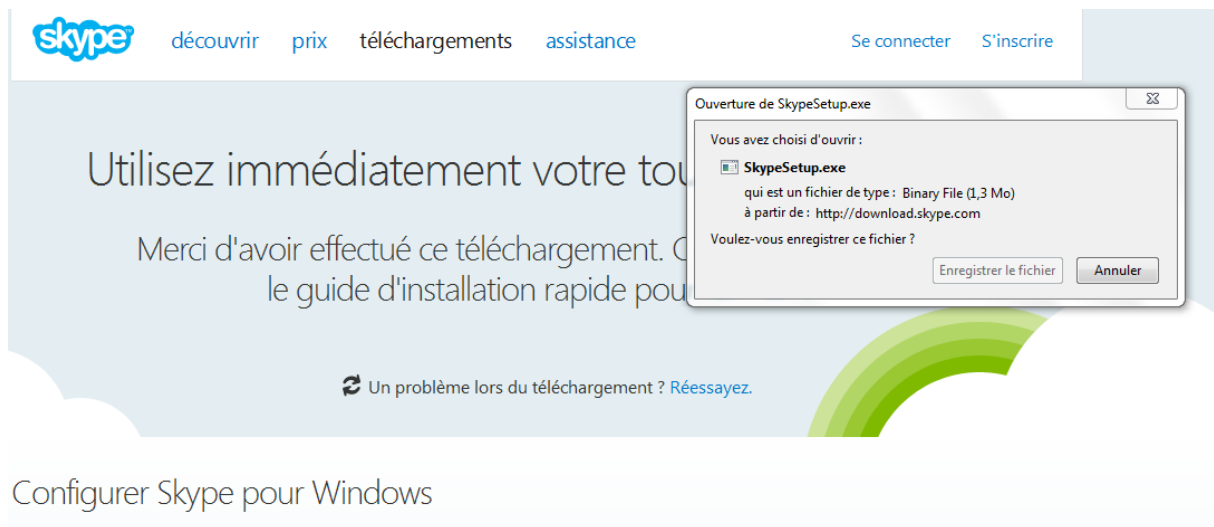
skype découvrir prix téléchargements assistance Se connecter S'inscrire

Utilisez immédiatement votre tou

Merci d'avoir effectué ce téléchargement. C le guide d'installation rapide pou

Ouverture de SkypeSetup.exe

Vous avez choisi d'ouvrir :

SkypeSetup.exe

qui est un fichier de type : Binary File (1,3 Mo)

à partir de : http://download.skype.com

Voulez-vous enregistrer ce fichier ?

Enregistrer le fichier Annuler

Un problème lors du téléchargement ? Réessayez.

Configurer Skype pour Windows